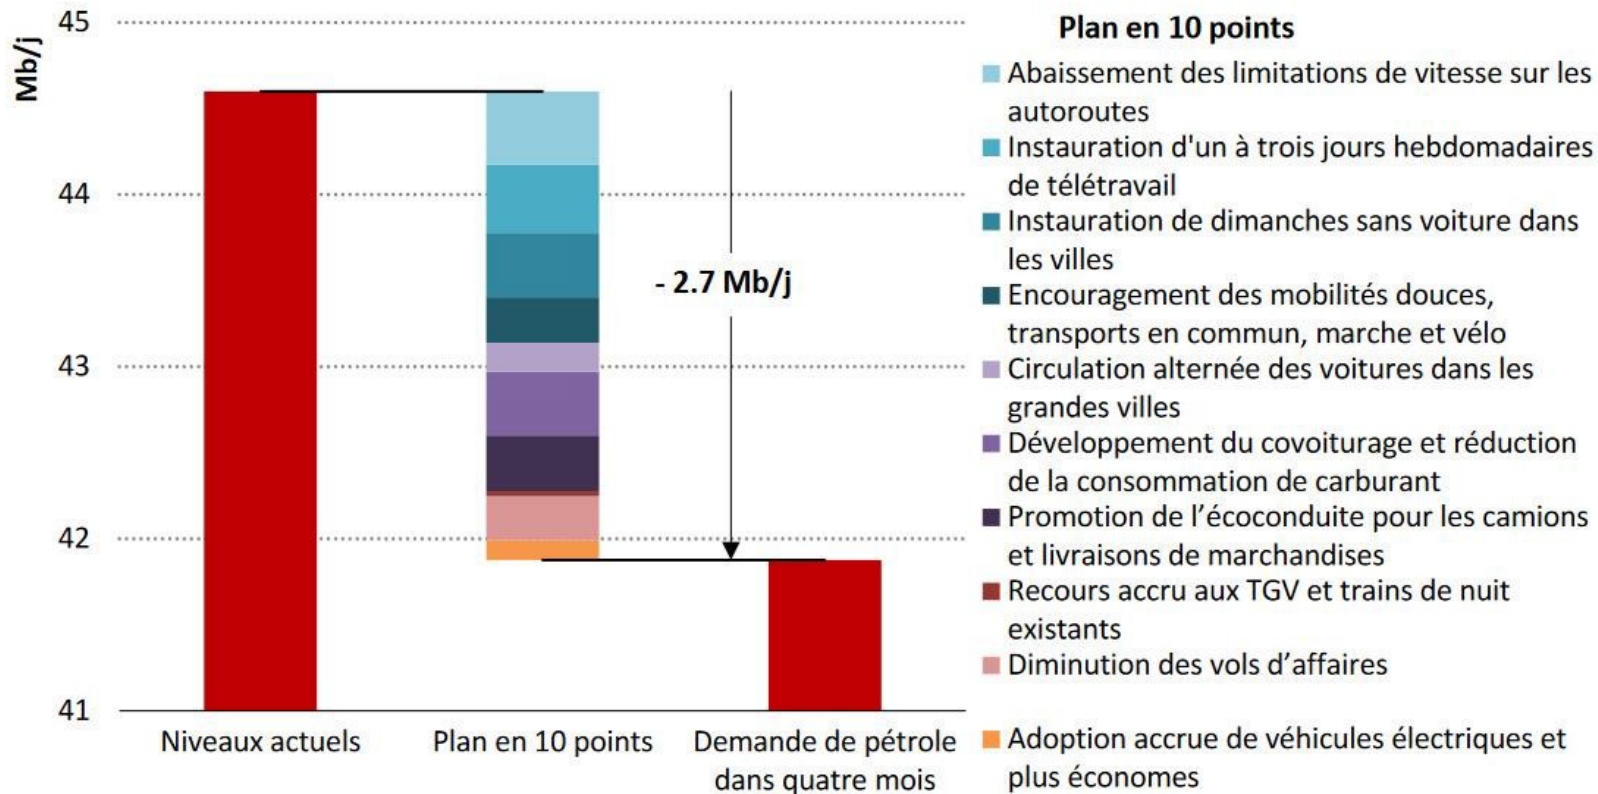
Mb/j

45
44
43
42
41

- 2.7 Mb/j

Niveaux actuels
Plan en 10 points
Demande de pétrole dans quatre mois

Plan en 10 points
Abaissement des limitations de vitesse sur les autoroutes
Instauration d'un à trois jours hebdomadaires de télétravail
Instauration de dimanches sans voiture dans les villes
Encouragement des mobilités douces, transports en commun, marche et vélo
Circulation alternée des voitures dans les grandes villes
Développement du covoiturage et réduction de la consommation de carburant
Promotion de l'écoconduite pour les camions et livraisons de marchandises
Recours accru aux TGV et trains de nuit existants
Diminution des vols d'affaires
Adoption accrue de véhicules électriques et plus économes